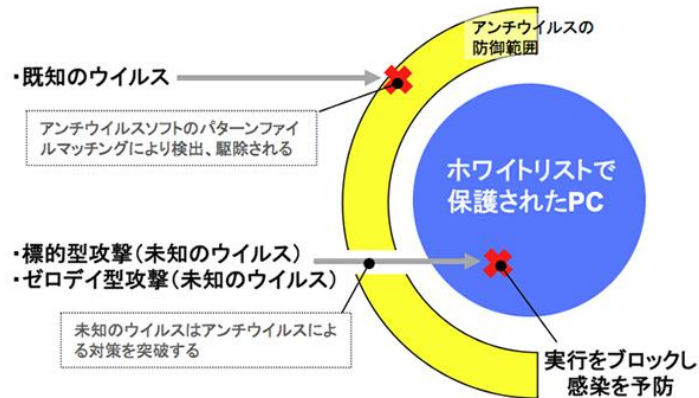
アンチウイルスの防御範囲

・既知のウイルス

アンチウイルスソフトのパターンファイルマッチングにより検出、駆除される

ホワイトリストで保護されたPC

・標的型攻撃（未知のウイルス）
・ゼロデイ型攻撃（未知のウイルス）

未知のウイルスはアンチウイルスによる対策を突破する

実行をブロックし感染を予防